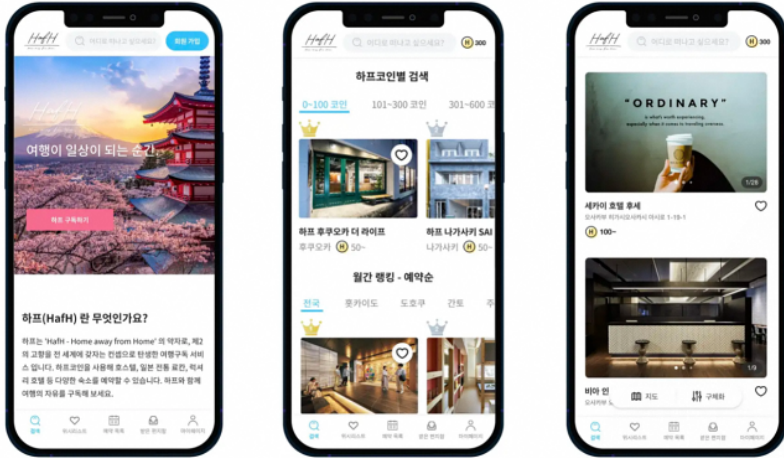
HafH
어디로 떠나고 싶으세요?
회원 가입
HafH
여행이 일상이 되는 순간
하프 구독하기
하프(HafH) 란 무엇인가요?
하프는 'HafH - Home away from Home' 의 약자로, 제2의 고향을 전 세계에 갖자는 컨셉으로 탄생한 여행구독 서비스 입니다. 하프코인을 사용해 호스텔, 일본 전통 료칸, 럭셔리 호텔 등 다양한 숙소를 예약할 수 있습니다. 하프와 함께 여행의 자유를 구독해 보세요.
검색
위시리스트
예약 목록
알린 편지함
마이페이지

HafH
어디로 떠나고 싶으세요?
300
하프코인별 검색
0~100 코인
101~300 코인
301~600 코
하프 후쿠오카 더 라이프
후쿠오카
50~
하프 나가사키 SAI
나가사키
50~
월간 랭킹 - 예약순
전국
홋카이도
도호쿠
간토
검색
위시리스트
예약 목록
알린 편지함
마이페이지

HafH
어디로 떠나고 싶으세요?
300
"ORDINARY"
1/26
세카이 호텔 후세
오사카부 히가시오사카시 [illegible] 1-18-1
100~
1/9
비아 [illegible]
오사카부 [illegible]
지도
구독하
검색
위시리스트
예약 목록
알린 편지함
마이페이지